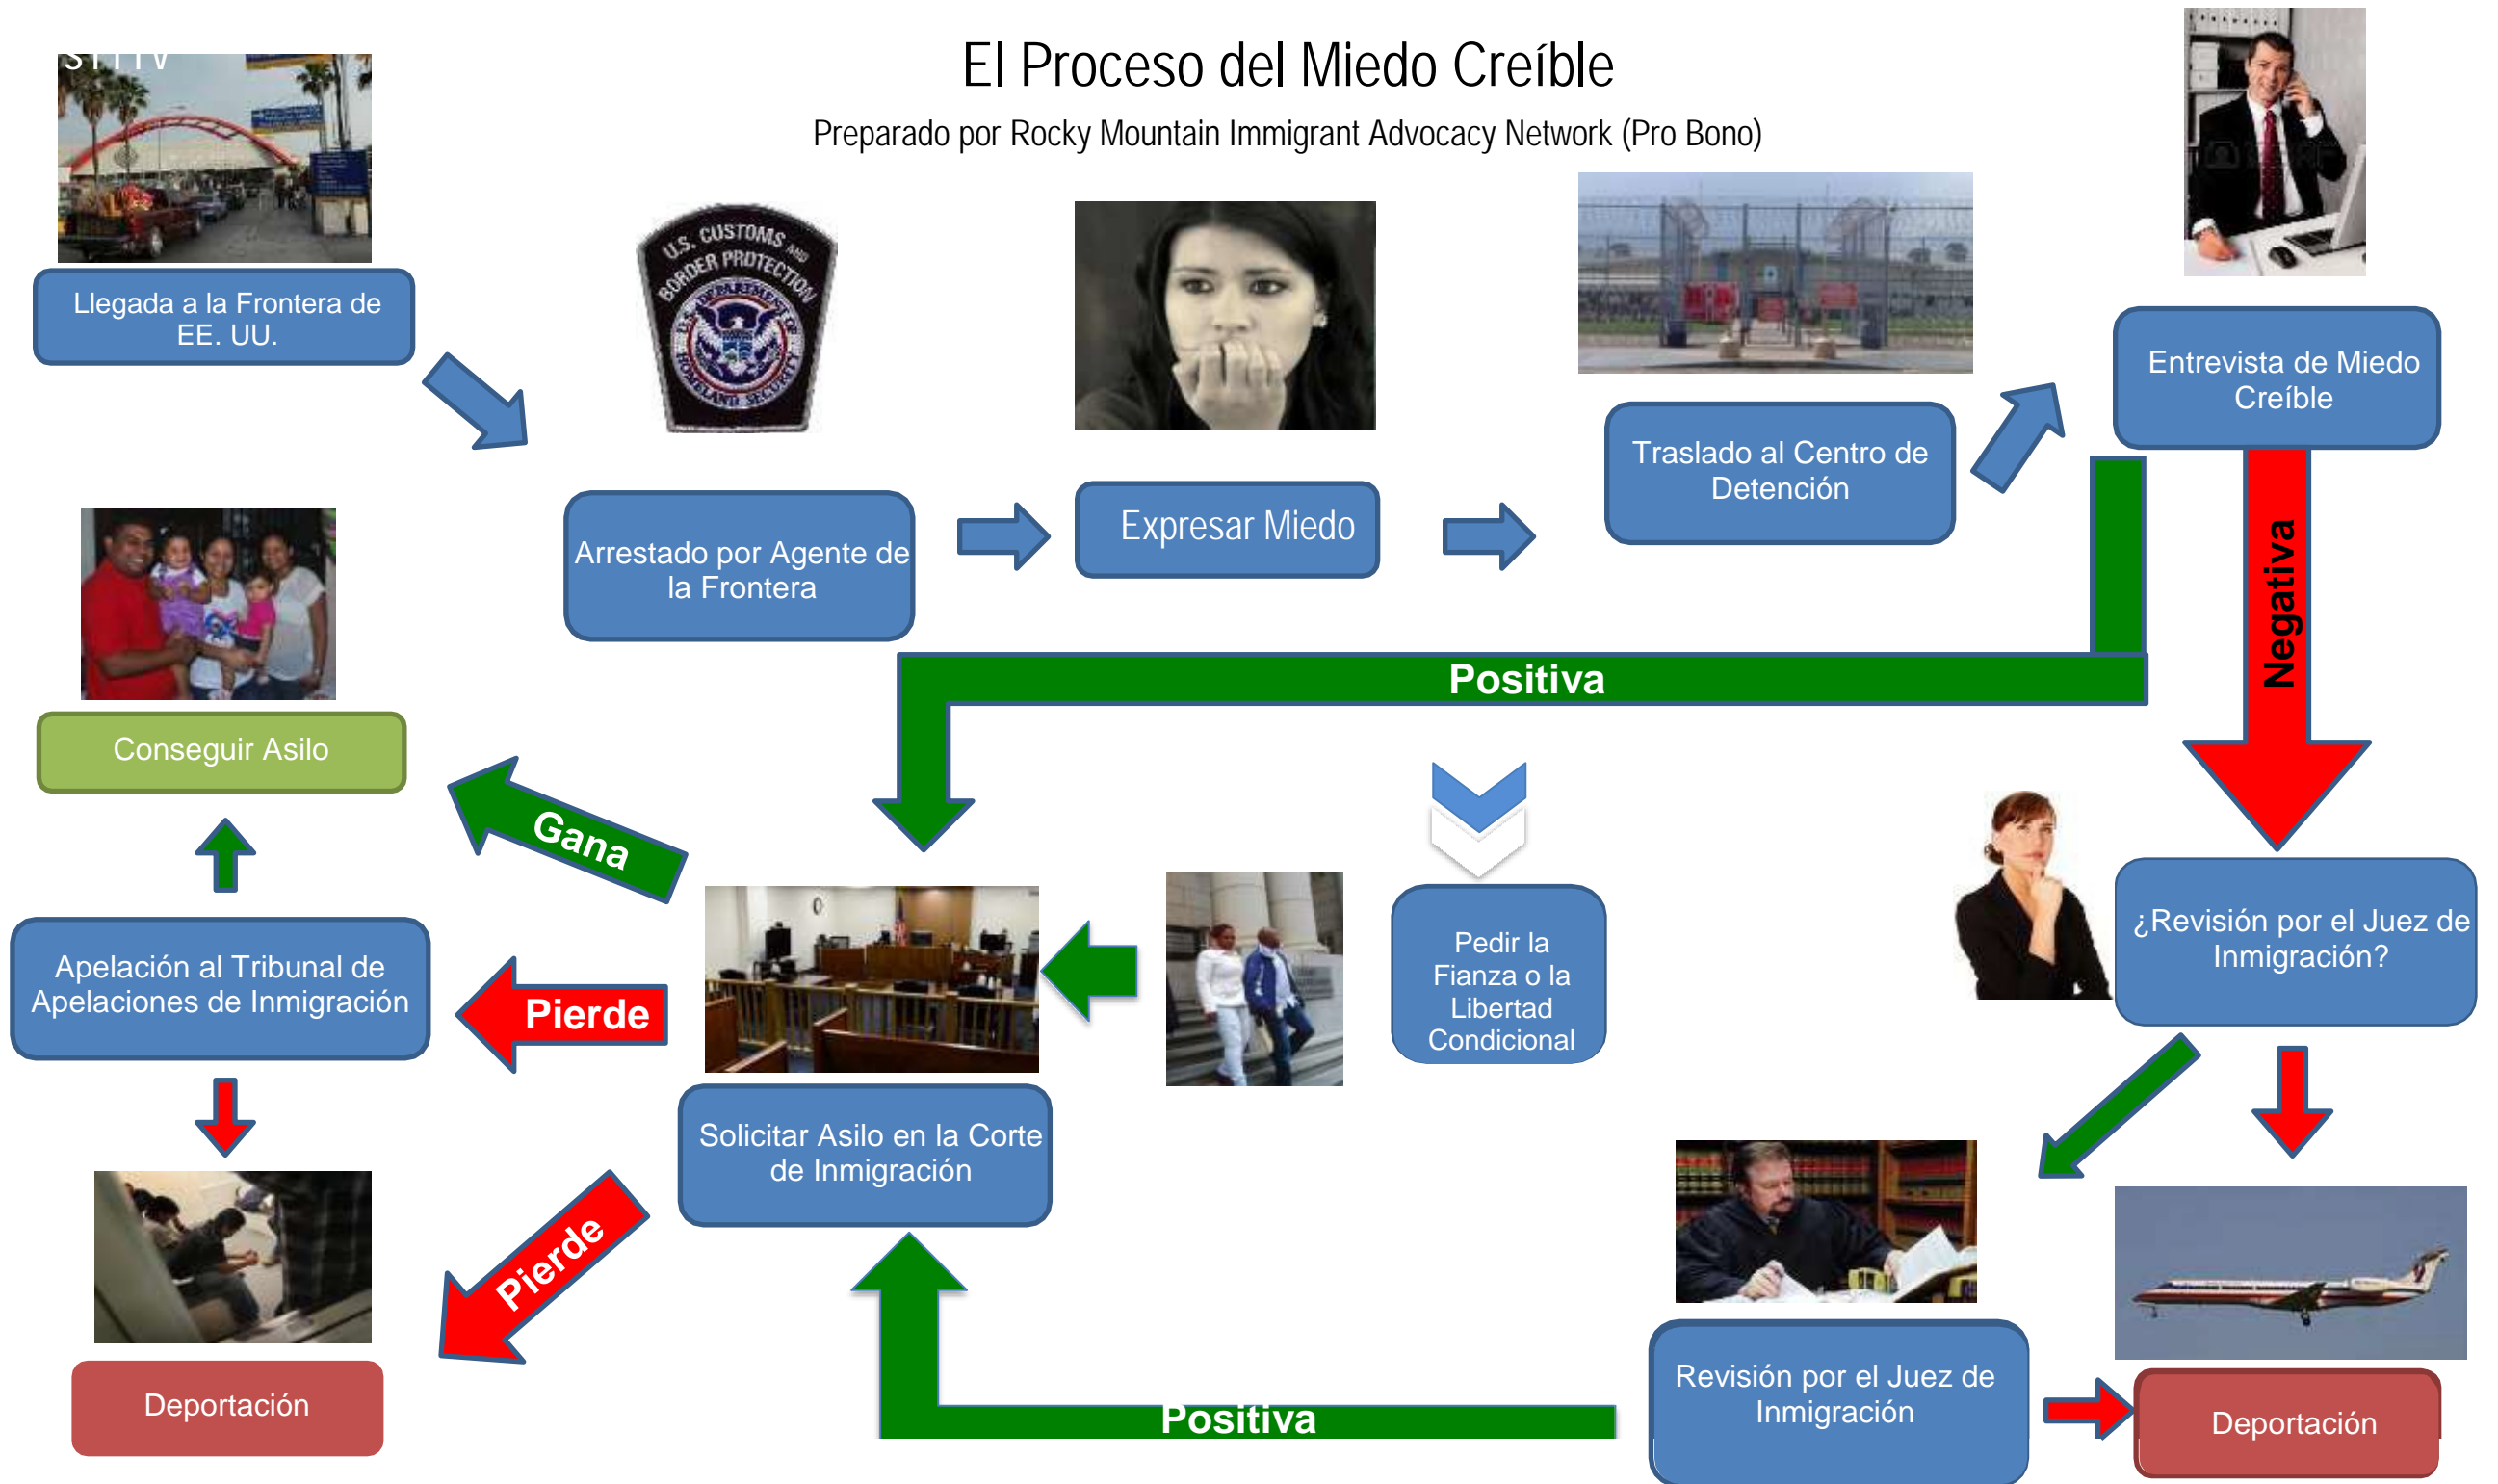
El Proceso del Miedo Creíble

Preparado por Rocky Mountain Immigrant Advocacy Network (Pro Bono)

Llegada a la Frontera de EE. UU.

U.S. CUSTOMS AND BORDER PROTECTION
U.S. DEPARTMENT OF HOMELAND SECURITY

Arrestado por Agente de la Frontera

Expresar Miedo

Traslado al Centro de Detención

Entrevista de Miedo Creíble

Positiva

Negativa

Conseguir Asilo

Gana

Pierde

Apelación al Tribunal de Apelaciones de Inmigración

Pedir la Fianza o la Libertad Condicional

¿Revisión por el Juez de Inmigración?

Solicitar Asilo en la Corte de Inmigración

Pierde

Deportación

Revisión por el Juez de Inmigración

Positiva

Deportación